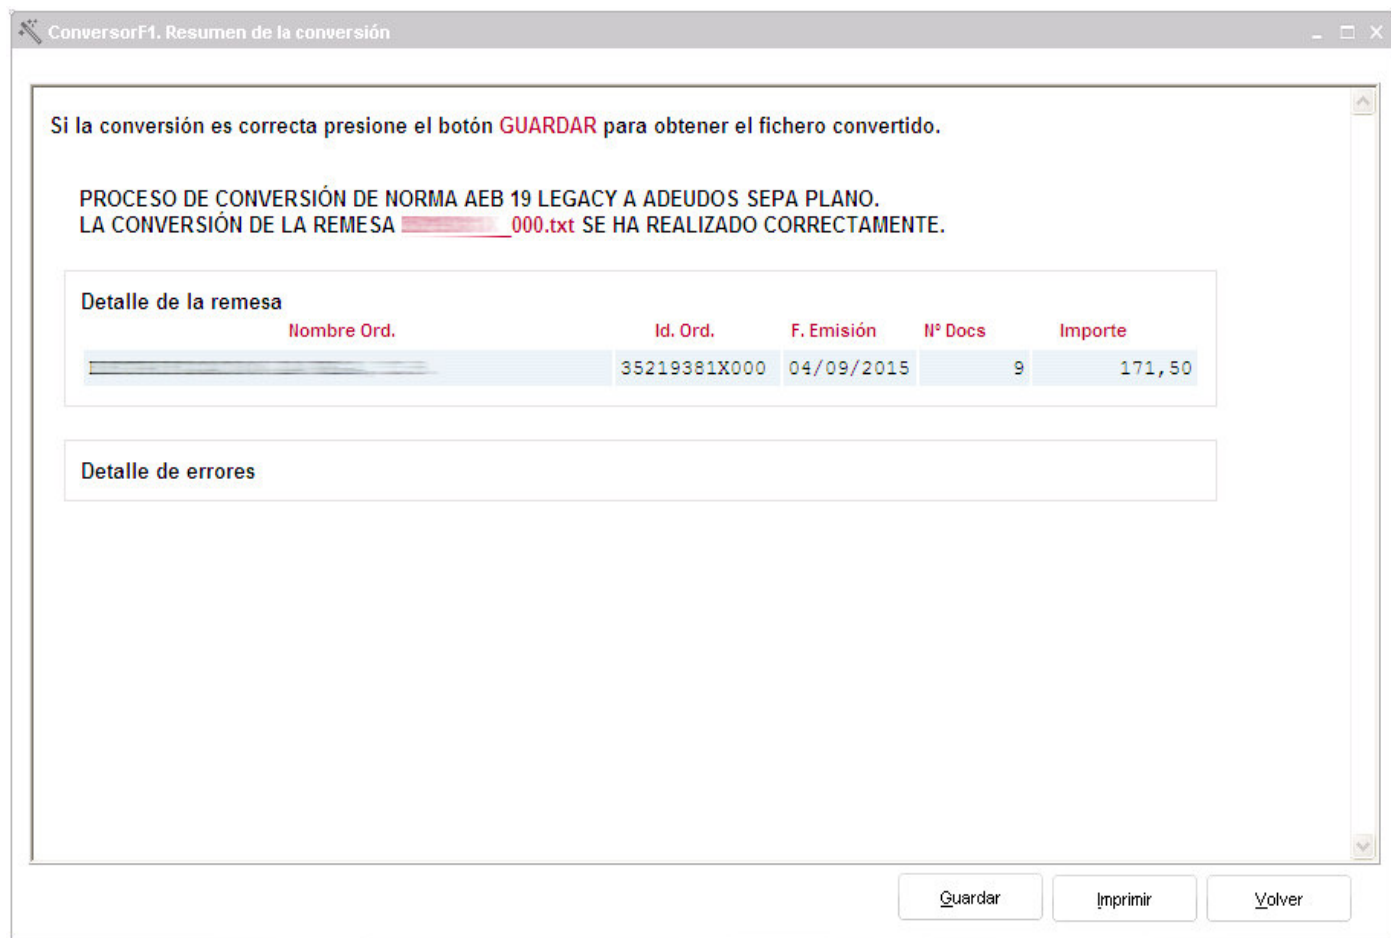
ConversorF1. Resumen de la conversión

Si la conversión es correcta presione el botón GUARDAR para obtener el fichero convertido.

PROCESO DE CONVERSIÓN DE NORMA AEB 19 LEGACY A ADEUDOS SEPA PLANO.
LA CONVERSIÓN DE LA REMESA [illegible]000.txt SE HA REALIZADO CORRECTAMENTE.

Detalle de la remesa

| Nombre Ord. | Id. Ord. | F. Emisión | Nº Docs | Importe |
|---|---|---|---|---|
| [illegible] | 35219381X000 | 04/09/2015 | 9 | 171,50 |

Detalle de errores

Guardar
Imprimir
Volver